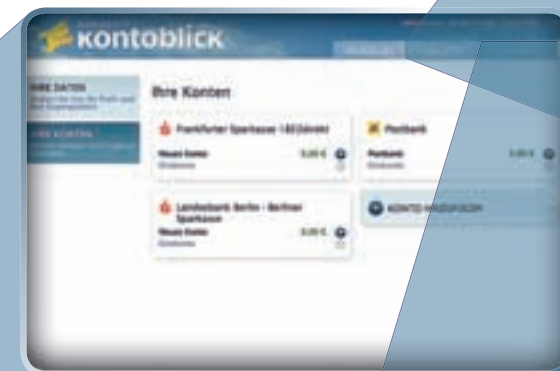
kontoblick

IHRE DATEN
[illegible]

IHRE KONTEN
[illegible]

Ihre Konten

Frankfurter Sparkasse 1822direkt
Neues Konto
Girokonto
0,00 €

Postbank
Postbank
Girokonto
0,00 €

Landesbank Berlin - Berliner Sparkasse
Neues Konto
Girokonto
0,00 €

KONTO HINZUFÜGEN